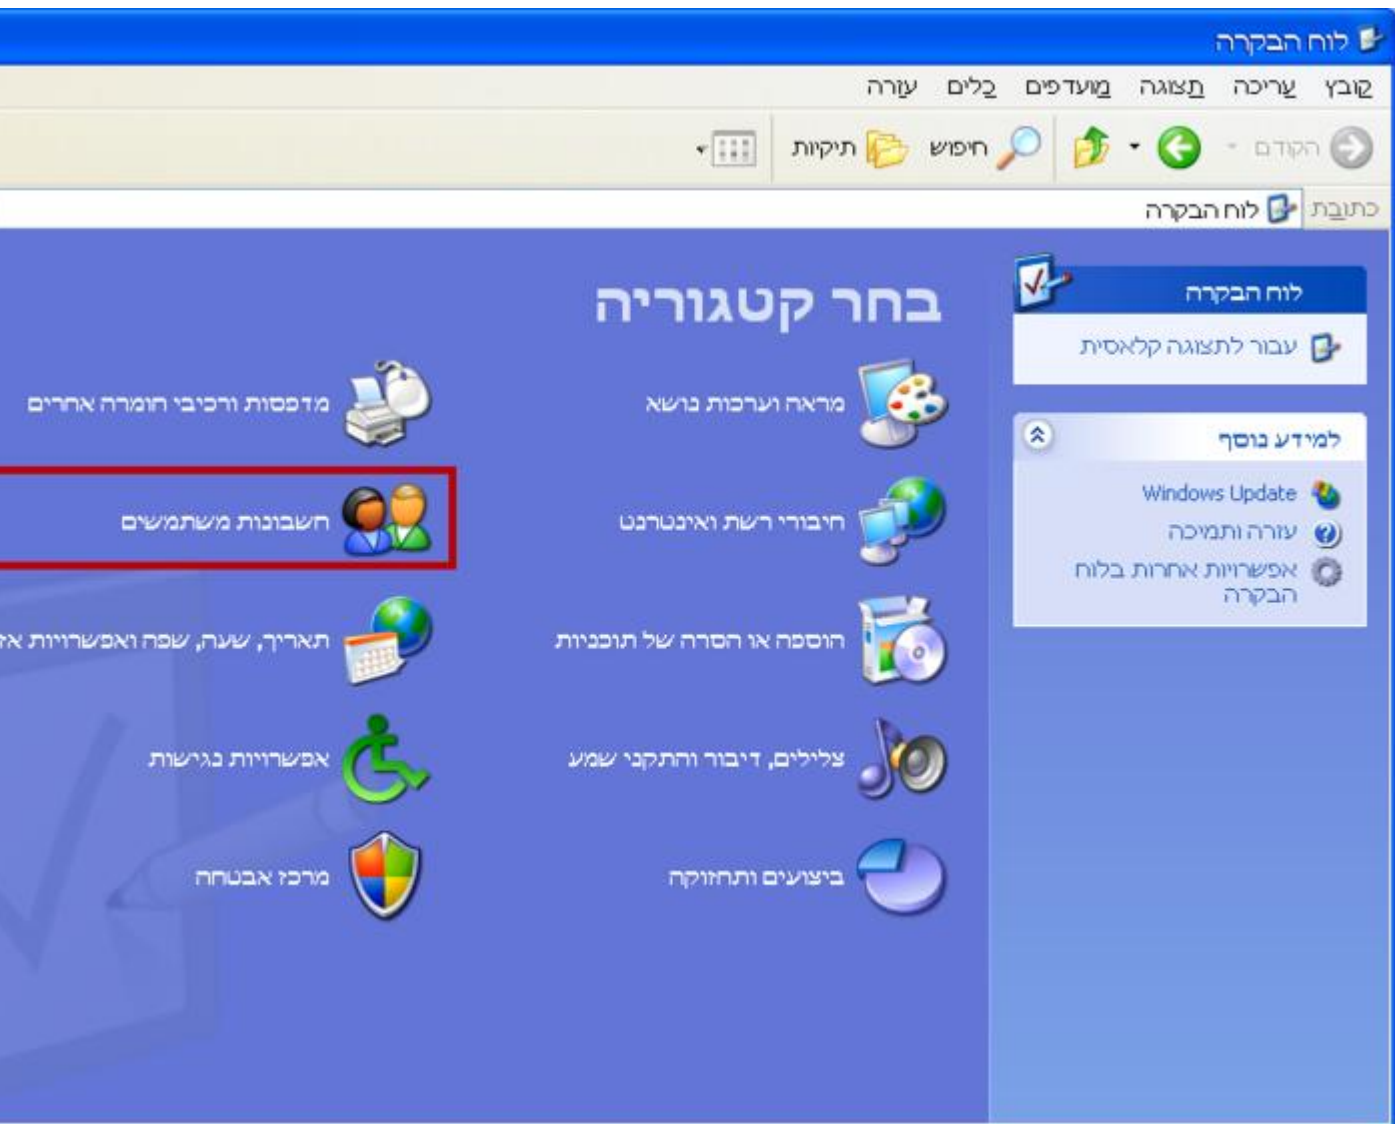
לוח הבקרה

קובץ עריכה תצוגה מועדפים כלים עזרה

הקודם חיפוש תיקיות

כתובת לוח הבקרה

לוח הבקרה
עבור לתצוגה קלאסית

למידע נוסף
Windows Update
עזרה ותמיכה
אפשרויות אחרות בלוח הבקרה

בחר קטגוריה

מראה וערכות נושא
מדפסות ורכיבי חומרה אחרים
חיבורי רשת ואינטרנט
חשבונות משתמשים
הוספה או הסרה של תוכניות
תאריך, שעה, שפה ואפשרויות א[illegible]
צלילים, דיבור והתקני שמע
אפשרויות נגישות
ביצועים ותחזוקה
מרכז אבטחה